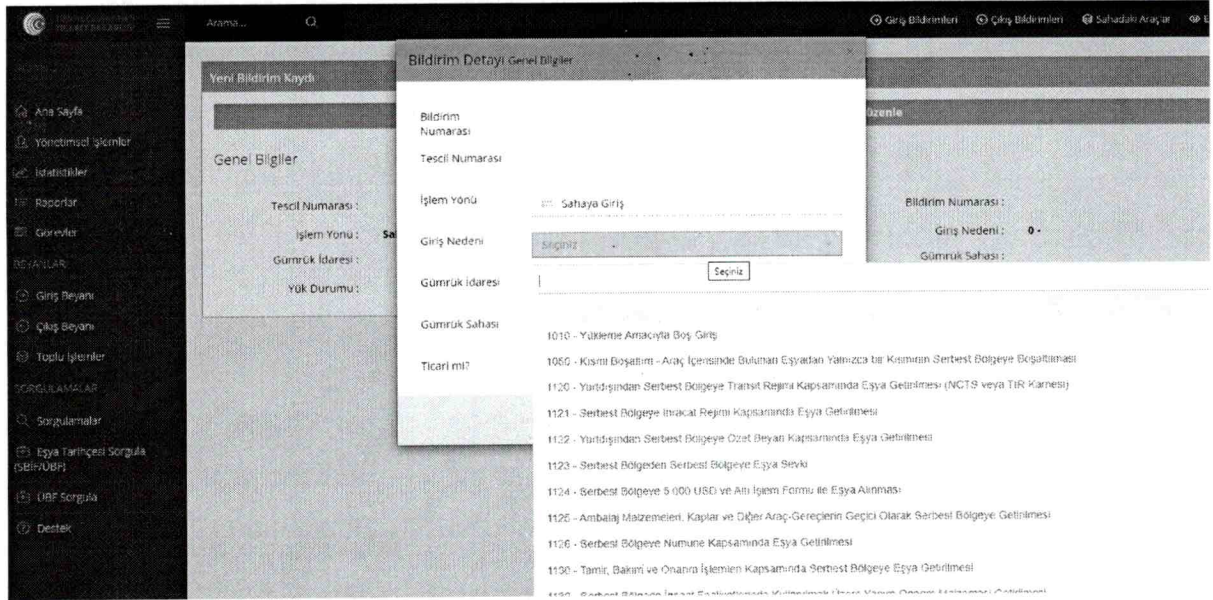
Arama...

Giriş Bildirimleri  Çıkış Bildirimleri  Sahadaki Araçlar

Ana Sayfa
Yönetimsel İşlemler
İstatistikler
Raporlar
Görevler
BEYANLAR
Giriş Beyanı
Çıkış Beyanı
Toplu İşlemler
SORGULAMALAR
Sorgulamalar
Eşya Tarihçesi Sorgula (SBIF/UBF)
UBF Sorgula
Destek

Yeni Bildirim Kaydı

Genel Bilgiler

Tescil Numarası :
İşlem Yönü :
Gümrük İdaresi :
Yük Durumu :

Düzenle

Bildirim Numarası :
Giriş Nedeni : 0
Gümrük Sahası :

Bildirim Detayı Genel Bilgiler

Bildirim Numarası
Tescil Numarası
İşlem Yönü  Sahaya Giriş
Giriş Nedeni  Seçiniz
Gümrük İdaresi
Gümrük Sahası
Ticari mi?

Seçiniz

1010 - Yükleme Amacıyla Boş Giriş
1050 - Kısmi Boşaltım - Araç İçerisinde Bulunan Eşyadan Yalnızca bir Kısmının Serbest Bölgeye Boşaltılması
1120 - Yurtdışından Serbest Bölgeye Transit Rejimi Kapsamında Eşya Getirilmesi (NCTS veya TIR Karnesi)
1121 - Serbest Bölgeye İhracat Rejimi Kapsamında Eşya Getirilmesi
1122 - Yurtdışından Serbest Bölgeye Özet Beyan Kapsamında Eşya Getirilmesi
1123 - Serbest Bölgeden Serbest Bölgeye Eşya Sevki
1124 - Serbest Bölgeye 5.000 USD ve Altı İşlem Formu ile Eşya Alınması
1125 - Ambalaj Malzemeleri, Kaplar ve Diğer Araç-Gereçlerin Geçici Olarak Serbest Bölgeye Getirilmesi
1126 - Serbest Bölgeye Numune Kapsamında Eşya Getirilmesi
1130 - Tamir, Bakım ve Onarım İşlemleri Kapsamında Serbest Bölgeye Eşya Getirilmesi
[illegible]